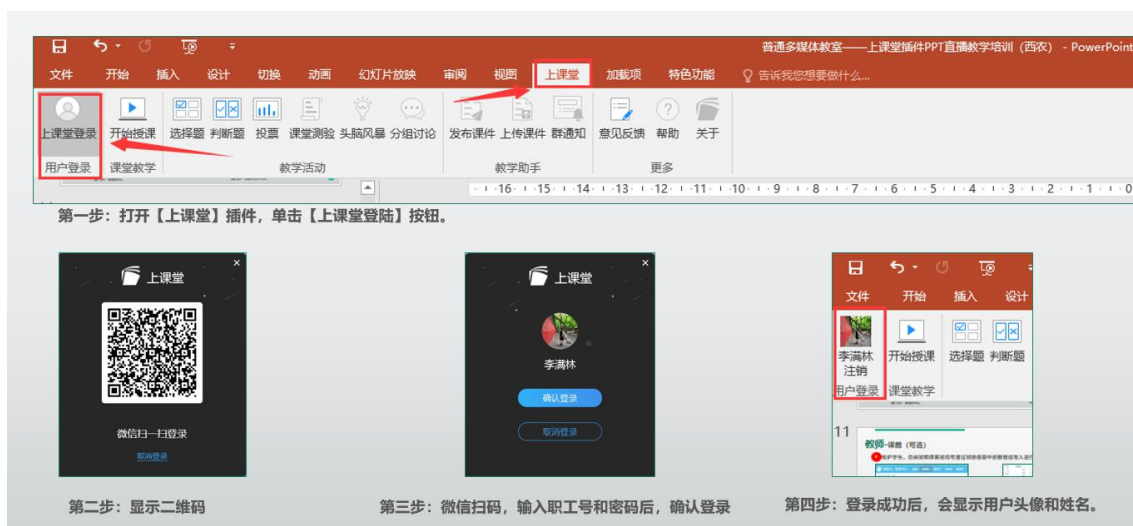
普通多媒体教室——上课堂插件PPT直播教学培训（西农） - PowerPoint

文件 开始 插入 设计 切换 动画 幻灯片放映 审阅 视图 上课堂 加载项 特色功能 告诉我您想要做什么...

上课堂登录 开始授课 选择题 判断题 投票 课堂测验 头脑风暴 分组讨论 发布课件 上传课件 群通知 意见反馈 帮助 关于

用户登录 课堂教学 教学活动 教学助手 更多

16 15 14 13 12 11 10 9 8 7 6 5 4 3 2 1 0

第一步：打开【上课堂】插件，单击【上课堂登陆】按钮。

上课堂

微信扫一扫登录

取消登录

上课堂

李满林

确认登录

取消登录

文件 开始 插入 设计

李满林 注销 开始授课 选择题 判断题

用户登录 课堂教学

11

教师-课前（可选）

第二步：显示二维码

第三步：微信扫码，输入职工号和密码后，确认登录

第四步：登录成功后，会显示用户头像和姓名。